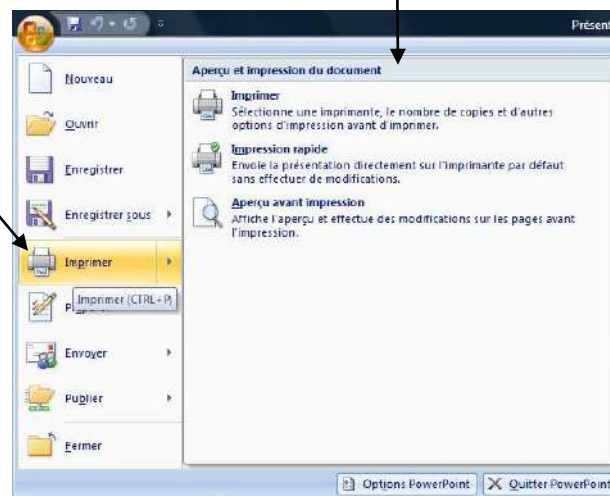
Présent

Nouveau

Ouvrir

Enregistrer

Enregistrer sous

Imprimer

Imprimer (CTRL+P)

P

Envoyer

Publier

Fermer

Aperçu et impression du document

Imprimer
Sélectionne une imprimante, le nombre de copies et d'autres options d'impression avant d'imprimer.

Impression rapide
Envoie la présentation directement sur l'imprimante par défaut sans effectuer de modifications.

Aperçu avant impression
Affiche l'aperçu et effectue des modifications sur les pages avant l'impression.

Options PowerPoint

Quitter PowerPoint